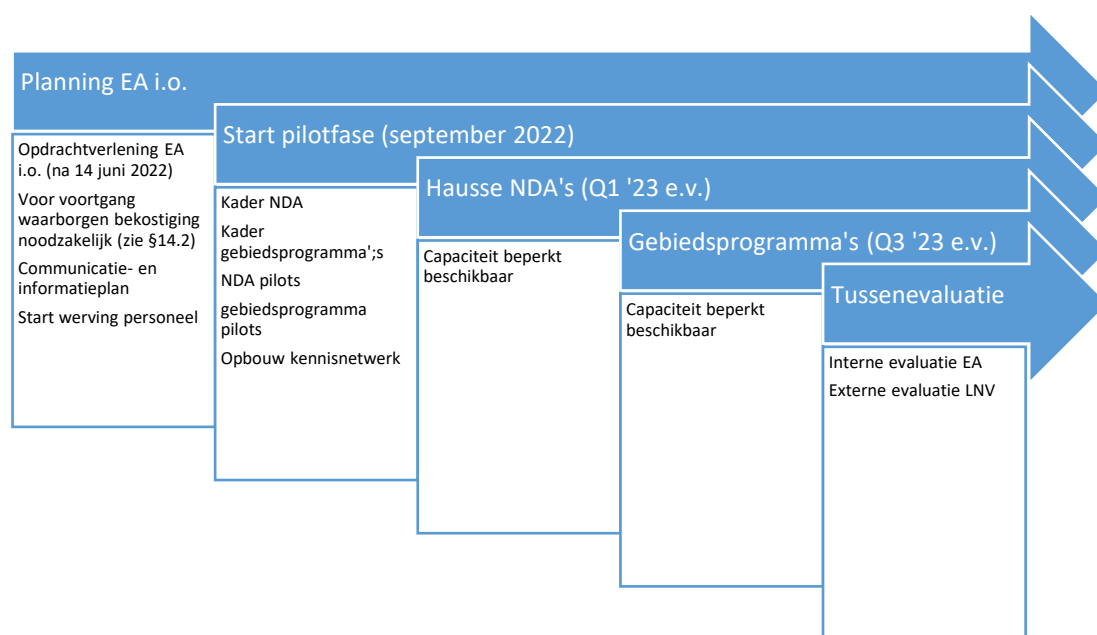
Planning EA i.o.

Opdrachtverlening EA i.o. (na 14 juni 2022)

Voor voortgang waarborgen bekostiging noodzakelijk (zie §14.2)

Communicatie- en informatieplan

Start werving personeel

Start pilotfase (september 2022)

Kader NDA

Kader gebiedsprogramma';s

NDA pilots

gebiedsprogramma pilots

Opbouw kennisnetwerk

Hausse NDA's (Q1 '23 e.v.)

Capaciteit beperkt beschikbaar

Gebiedsprogramma's (Q3 '23 e.v.)

Capaciteit beperkt beschikbaar

Tussenevaluatie

Interne evaluatie EA

Externe evaluatie LNV